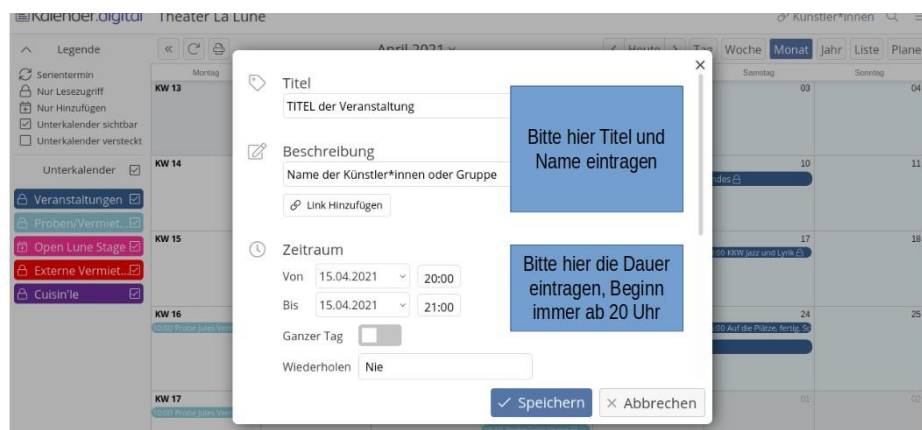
Kalender.digital Theater La Lune

Künstler*innen

Legende

Serientermin
Nur Lesezugriff
Nur Hinzufügen
Unterkalender sichtbar
Unterkalender versteckt

Unterkalender

Veranstaltungen
Proben/Vermiet...
Open Lune Stage
Externe Vermiet...
Cuisin'le

April 2021

Heute Tag Woche Monat Jahr Liste Planer

Montag Samstag Sonntag

KW 13 03 04

KW 14 10 11

KW 15 17 18

KW 16 24 25

KW 17 01 02

Titel
TITEL der Veranstaltung

Beschreibung
Name der Künstler*innen oder Gruppe

Link Hinzufügen

Zeitraum
Von 15.04.2021 20:00
Bis 15.04.2021 21:00
Ganzer Tag
Wiederholen Nie

Speichern
Abbrechen

Bitte hier Titel und Name eintragen

Bitte hier die Dauer eintragen, Beginn immer ab 20 Uhr

10:00 Probe Jules Ver...
:00 KKW Jazz und Lyrik
:00 Auf die Plätze, fertig, Sc...
ndes
10:00 Probe Jules Ver...